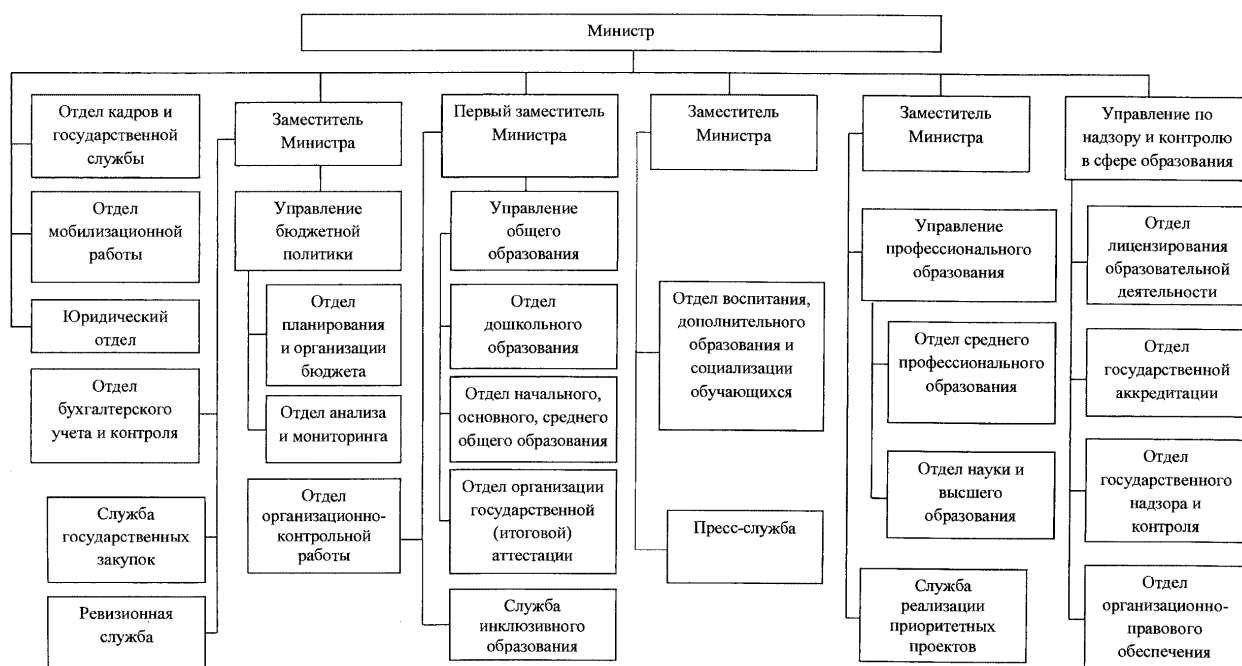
Министр

Отдел кадров и государственной службы

Отдел мобилизационной работы

Юридический отдел

Отдел бухгалтерского учета и контроля

Служба государственных закупок

Ревизионная служба

Заместитель Министра

Управление бюджетной политики

Отдел планирования и организации бюджета

Отдел анализа и мониторинга

Отдел организационно-контрольной работы

Первый заместитель Министра

Управление общего образования

Отдел дошкольного образования

Отдел начального, основного, среднего общего образования

Отдел организации государственной (итоговой) аттестации

Служба инклюзивного образования

Заместитель Министра

Отдел воспитания, дополнительного образования и социализации обучающихся

Пресс-служба

Заместитель Министра

Управление профессионального образования

Отдел среднего профессионального образования

Отдел науки и высшего образования

Служба реализации приоритетных проектов

Управление по надзору и контролю в сфере образования

Отдел лицензирования образовательной деятельности

Отдел государственной аккредитации

Отдел государственного надзора и контроля

Отдел организационно-правового обеспечения